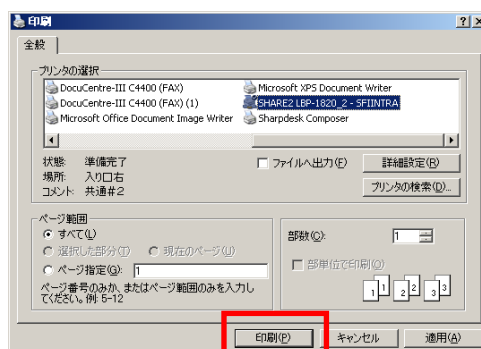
印刷

全般

プリンタの選択

DocuCentre-III C4400 (FAX)
DocuCentre-III C4400 (FAX) (1)
Microsoft Office Document Image Writer
Microsoft XPS Document Writer
\\SHARE2 LBP-1820_2 - SFIINTRA
Sharpdesk Composer

状態: 準備完了
場所: 入り口右
コメント: 共通#2

ファイルへ出力(F)
詳細設定(R)
プリンタの検索(D)...

ページ範囲
すべて(L)
選択した部分(T)
現在のページ(U)
ページ指定(G): 1
ページ番号のみか、またはページ範囲のみを入力してください。例: 5-12

部数(C): 1
部単位で印刷(O)
1 1 2 2 3 3

印刷(P)
キャンセル
適用(A)